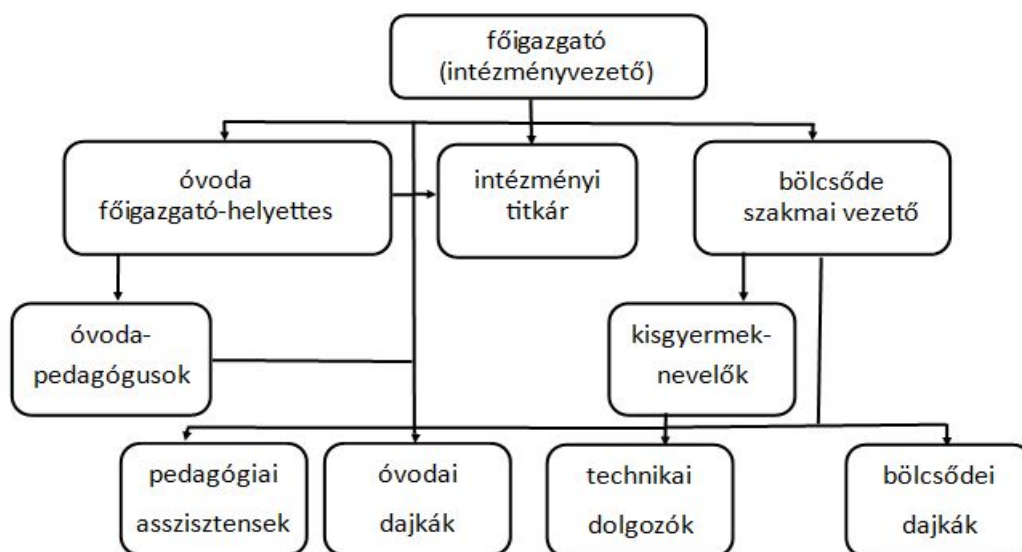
főigazgató (intézményvezető)

óvoda főigazgató-helyettes

intézményi titkár

bölcsőde szakmai vezető

óvoda-pedagógusok

kisgyermek-nevelők

pedagógiai asszisztensek

óvodai dajkák

technikai dolgozók

bölcsődei dajkák